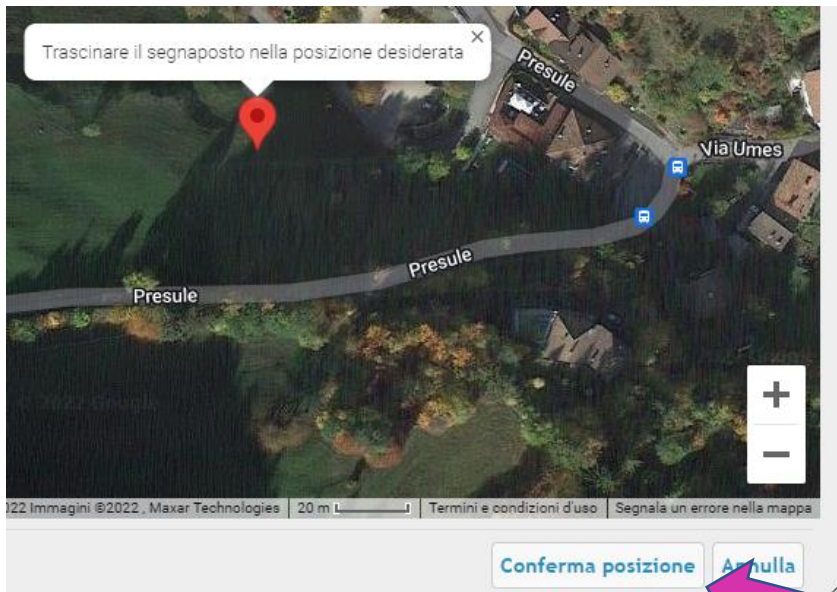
Trascinare il segnaposto nella posizione desiderata ×

Presule

Via Umes

Presule

Presule

+

−

022 Immagini ©2022 , Maxar Technologies | 20 m | Termini e condizioni d'uso | Segnala un errore nella mappa

Conferma posizione

Annulla